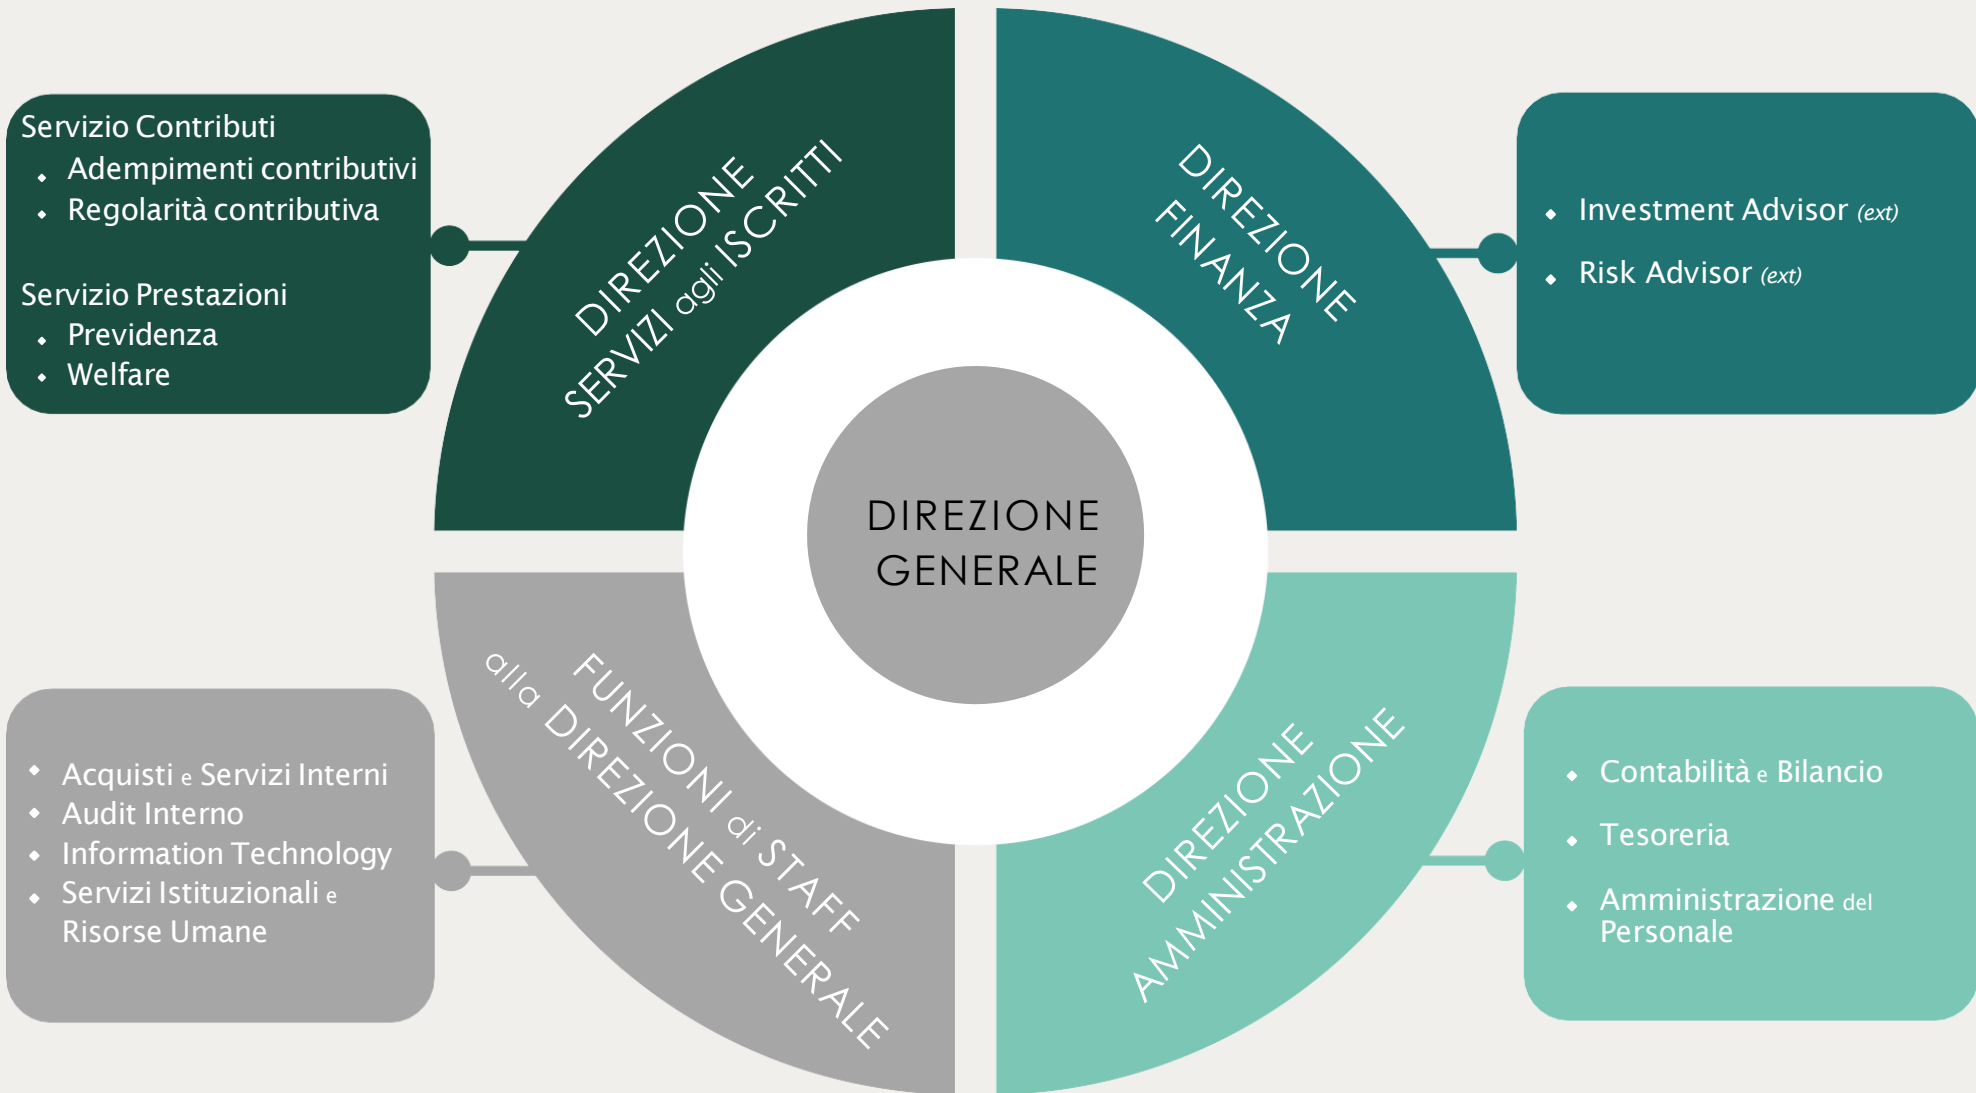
Servizio Contributi
- Adempimenti contributivi
- Regolarità contributiva

Servizio Prestazioni
- Previdenza
- Welfare

DIREZIONE SERVIZI agli ISCRITTI

DIREZIONE FINANZA

- Investment Advisor *(ext)*
- Risk Advisor *(ext)*

DIREZIONE GENERALE

- Acquisti e Servizi Interni
- Audit Interno
- Information Technology
- Servizi Istituzionali e Risorse Umane

FUNZIONI di STAFF alla DIREZIONE GENERALE

DIREZIONE AMMINISTRAZIONE

- Contabilità e Bilancio
- Tesoreria
- Amministrazione del Personale